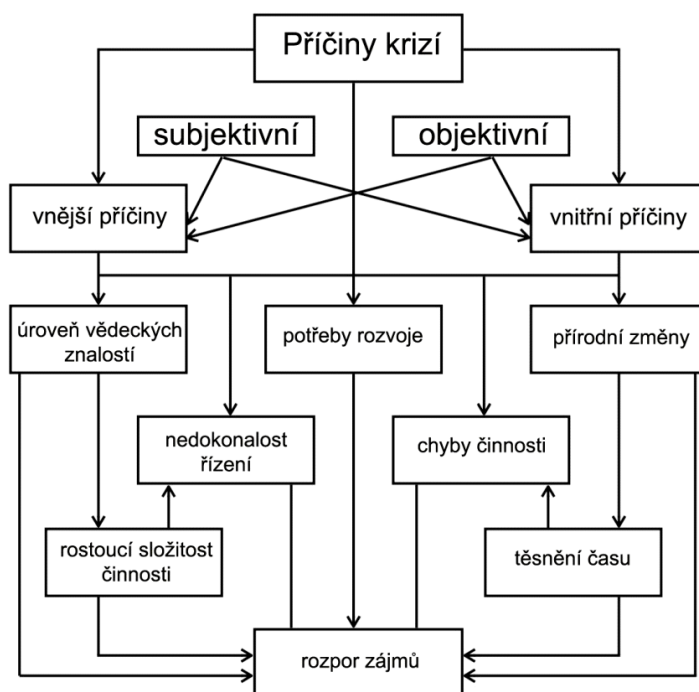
Příčiny krizí

subjektivní

objektivní

vnější příčiny

vnitřní příčiny

úroveň vědeckých znalostí

potřeby rozvoje

přírodní změny

nedokonalost řízení

chyby činnosti

rostoucí složitost činnosti

těsnění času

rozpor zájmů